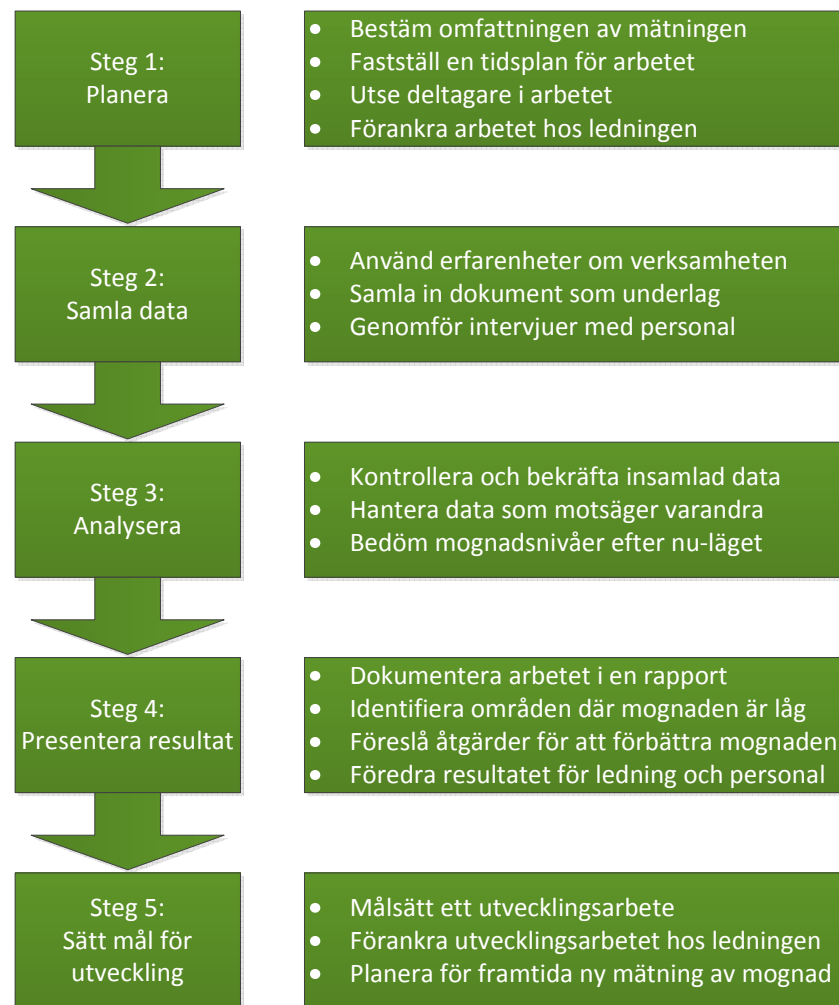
Steg 1:
Planera

- Bestäm omfattningen av mätningen
- Fastställ en tidsplan för arbetet
- Utse deltagare i arbetet
- Förankra arbetet hos ledningen

Steg 2:
Samla data

- Använd erfarenheter om verksamheten
- Samla in dokument som underlag
- Genomför intervjuer med personal

Steg 3:
Analysera

- Kontrollera och bekräfta insamlad data
- Hantera data som motsäger varandra
- Bedöm mognadsnivåer efter nu-läget

Steg 4:
Presentera resultat

- Dokumentera arbetet i en rapport
- Identifiera områden där mognaden är låg
- Föreslå åtgärder för att förbättra mognaden
- Föredra resultatet för ledning och personal

Steg 5:
Sätt mål för utveckling

- Målsätt ett utvecklingsarbete
- Förankra utvecklingsarbetet hos ledningen
- Planera för framtida ny mätning av mognad